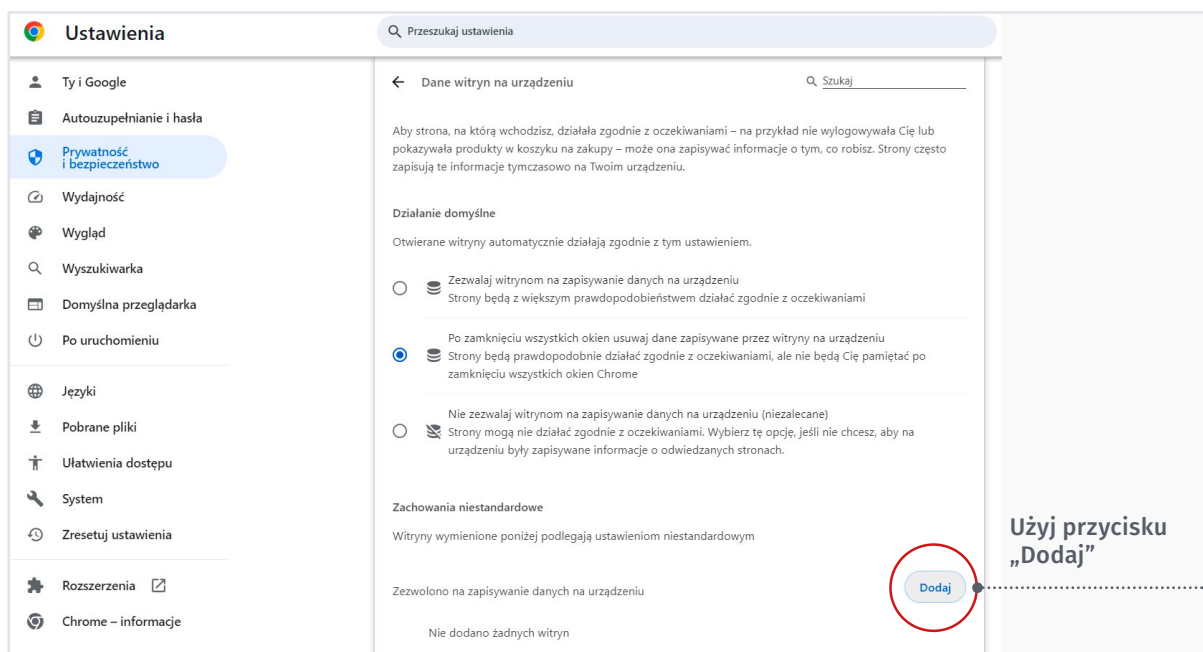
Ustawienia

Przeszukaj ustawienia

Ty i Google
Autouzupełnianie i hasła
Prywatność i bezpieczeństwo
Wydajność
Wygląd
Wyszukiwarka
Domyślna przeglądarka
Po uruchomieniu
Języki
Pobrane pliki
Ułatwienia dostępu
System
Zresetuj ustawienia
Rozszerzenia
Chrome – informacje

Dane witryn na urządzeniu

Szukaj

Aby strona, na którą wchodzisz, działała zgodnie z oczekiwaniami – na przykład nie wylogowywała Cię lub pokazywała produkty w koszyku na zakupy – może ona zapisywać informacje o tym, co robisz. Strony często zapisują te informacje tymczasowo na Twoim urządzeniu.

Działanie domyślne

Otwierane witryny automatycznie działają zgodnie z tym ustawieniem.

Zezwalaj witrynom na zapisywanie danych na urządzeniu
Strony będą z większym prawdopodobieństwem działać zgodnie z oczekiwaniami

Po zamknięciu wszystkich okien usuwaj dane zapisywane przez witryny na urządzeniu
Strony będą prawdopodobnie działać zgodnie z oczekiwaniami, ale nie będą Cię pamiętać po zamknięciu wszystkich okien Chrome

Nie zezwalaj witrynom na zapisywanie danych na urządzeniu (niezalecane)
Strony mogą nie działać zgodnie z oczekiwaniami. Wybierz tę opcję, jeśli nie chcesz, aby na urządzeniu były zapisywane informacje o odwiedzanych stronach.

Zachowania niestandardowe

Witryny wymienione poniżej podlegają ustawieniom niestandardowym

Zezwolono na zapisywanie danych na urządzeniu

Dodaj

Nie dodano żadnych witryn

Użyj przycisku „Dodaj”